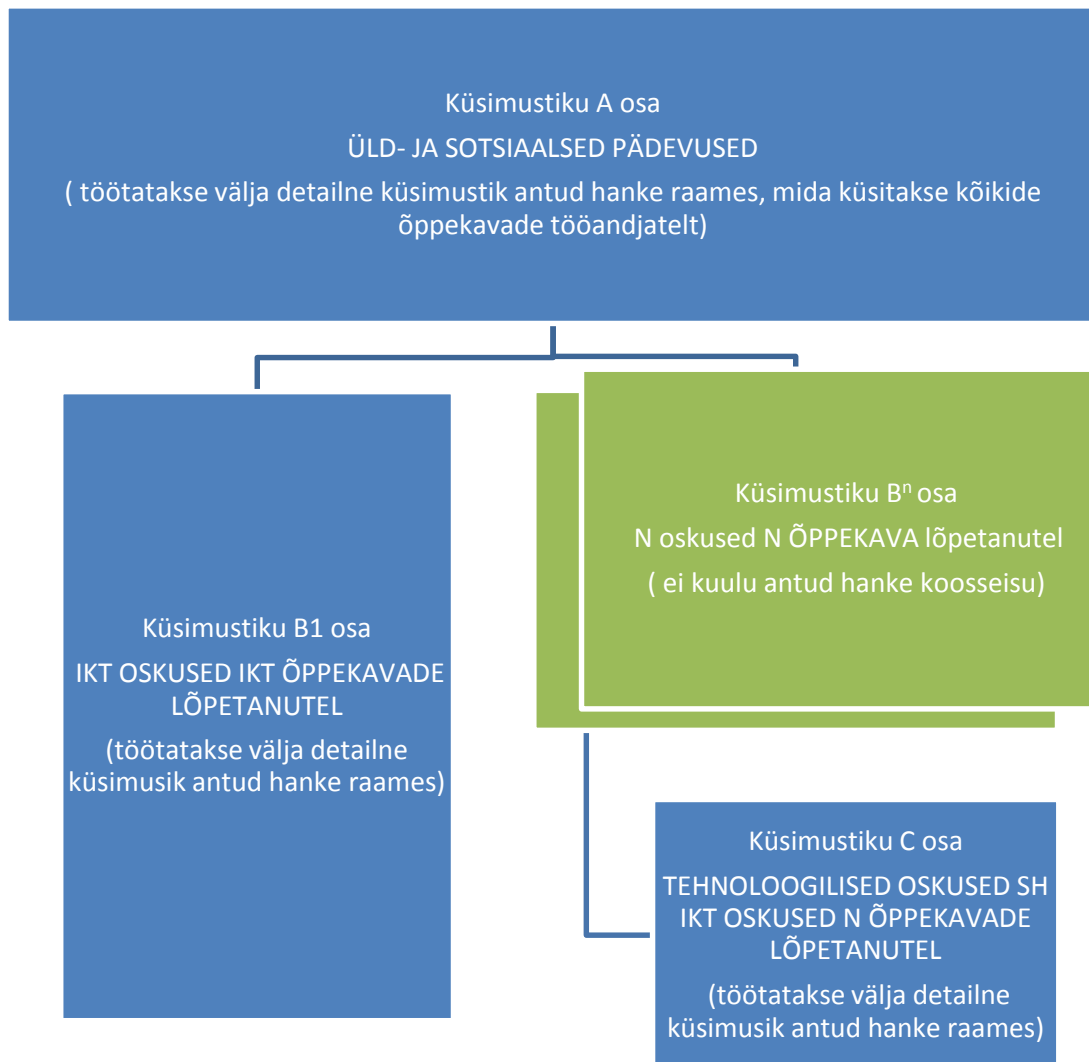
Küsimustiku A osa

ÜLD- JA SOTSIAALSED PÄDEVUSED

( töötatakse välja detailne küsimustik antud hanke raames, mida küsitakse kõikide õppekavade tööandjatelt)

Küsimustiku B1 osa

IKT OSKUSED IKT ÕPPEKAVADE LÕPETANUTEL

(töötatakse välja detailne küsimusik antud hanke raames)

Küsimustiku $B^n$ osa

N oskused N ÕPPEKAVA lõpetanutel

( ei kuulu antud hanke koosseisu)

Küsimustiku C osa

TEHNOLOOGILISED OSKUSED SH IKT OSKUSED N ÕPPEKAVADE LÕPETANUTEL

(töötatakse välja detailne küsimusik antud hanke raames)